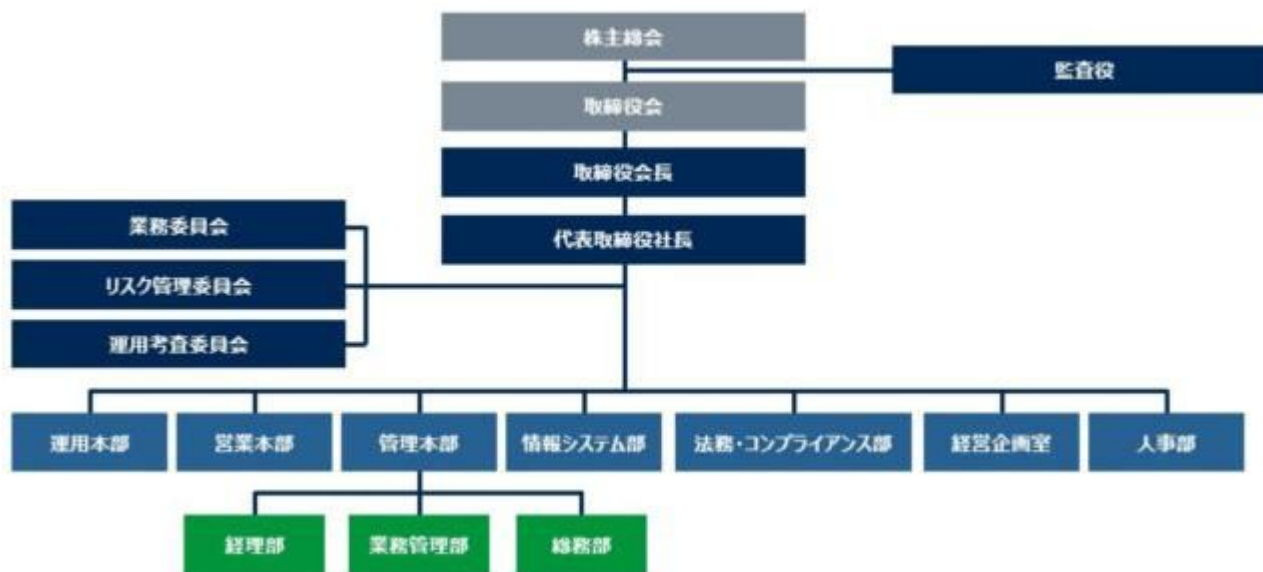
株主総会

監査役

取締役会

取締役会長

代表取締役社長

業務委員会

リスク管理委員会

運用考査委員会

運用本部

営業本部

管理本部

情報システム部

法務・コンプライアンス部

経営企画室

人事部

経理部

業務管理部

総務部